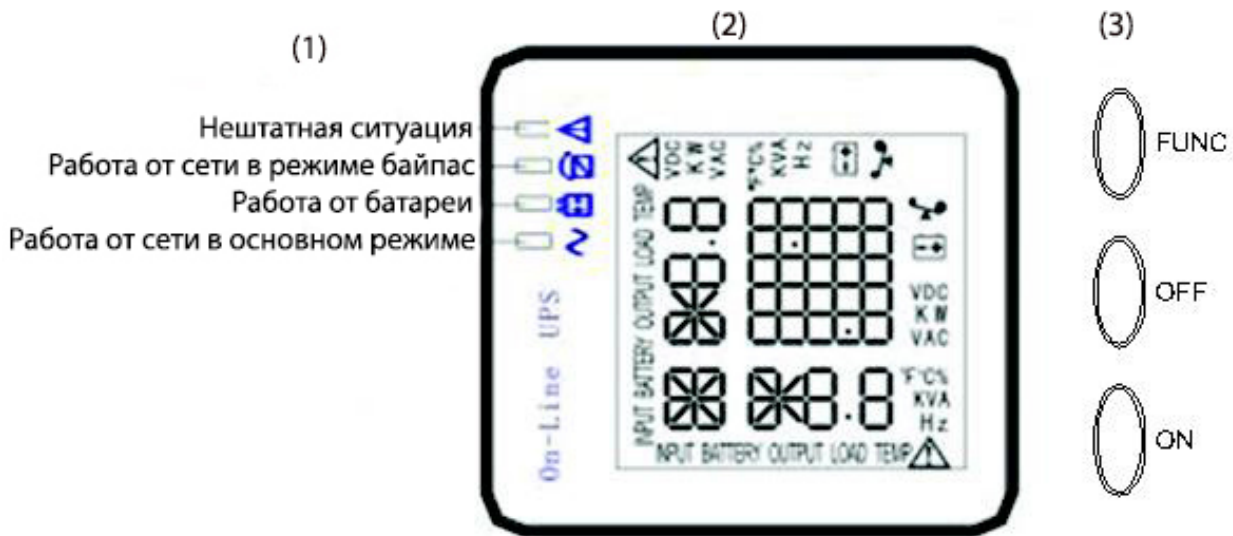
(1)

(2)

(3)

Нештатная ситуация

Работа от сети в режиме байпас

Работа от батареи

Работа от сети в основном режиме

On-Line UPS

VDC
KW
VAC

°F°C%
KVA
Hz

INPUT BATTERY OUTPUT LOAD TEMP

VDC
KW
VAC

°F°C%
KVA
Hz

INPUT BATTERY OUTPUT LOAD TEMP

FUNC

OFF

ON